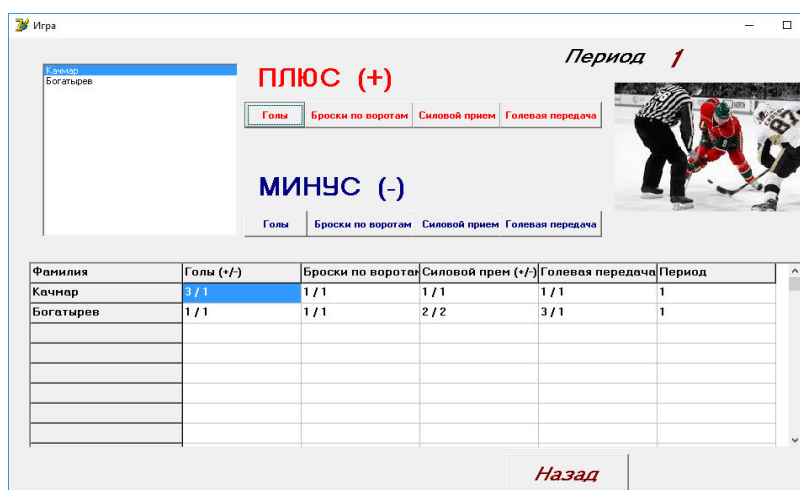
Игра

Качмар
Богатырев

ПЛЮС (+)

Период 1

Голы | Броски по воротам | Силовой прием | Голевая передача

МИНУС (-)

Голы | Броски по воротам | Силовой прием | Голевая передача

| Фамилия | Голы (+/-) | Броски по воротам | Силовой прем (+/-) | Голевая передача | Период |
|---|---|---|---|---|---|
| Качмар | 3 / 1 | 1 / 1 | 1 / 1 | 1 / 1 | 1 |
| Богатырев | 1 / 1 | 1 / 1 | 2 / 2 | 3 / 1 | 1 |
| | | | | | |
| | | | | | |
| | | | | | |
| | | | | | |
| | | | | | |
| | | | | | |

Назад